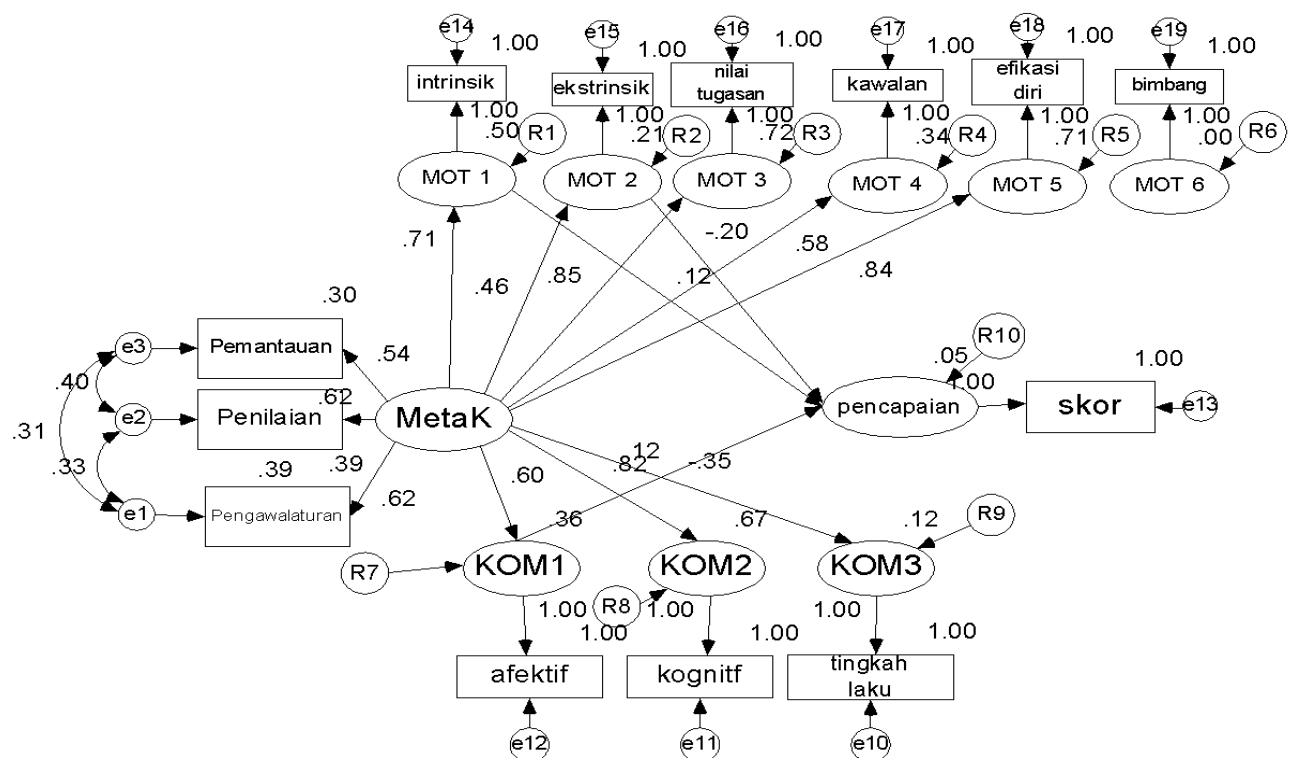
e14
1.00
intrinsik
1.00
.50
R1
MOT 1

e15
1.00
ekstrinsik
1.00
.21
R2
MOT 2

e16
1.00
nilai tugasan
1.00
.72
R3
MOT 3

e17
1.00
kawalan
1.00
.34
R4
MOT 4

e18
1.00
efikasi diri
1.00
.71
R5
MOT 5

e19
1.00
bimbang
1.00
.00
R6
MOT 6

.71
.46
.85
-.20
.12
.58
.84

.30
e3
Pemantauan
.54
.40
e2
Penilaian
.62
MetaK
.31
.33
e1
.39
.39
Pengawalaturan
.62

R10
.05
1.00
1.00
pencapaian
skor
e13

.60
.12
.82
-.35
.36
.67
.12
R9

R7
KOM1
KOM2
KOM3
R8
1.00
1.00
1.00
1.00
1.00
1.00

afektif
kognitf
tingkah laku
e12
e11
e10